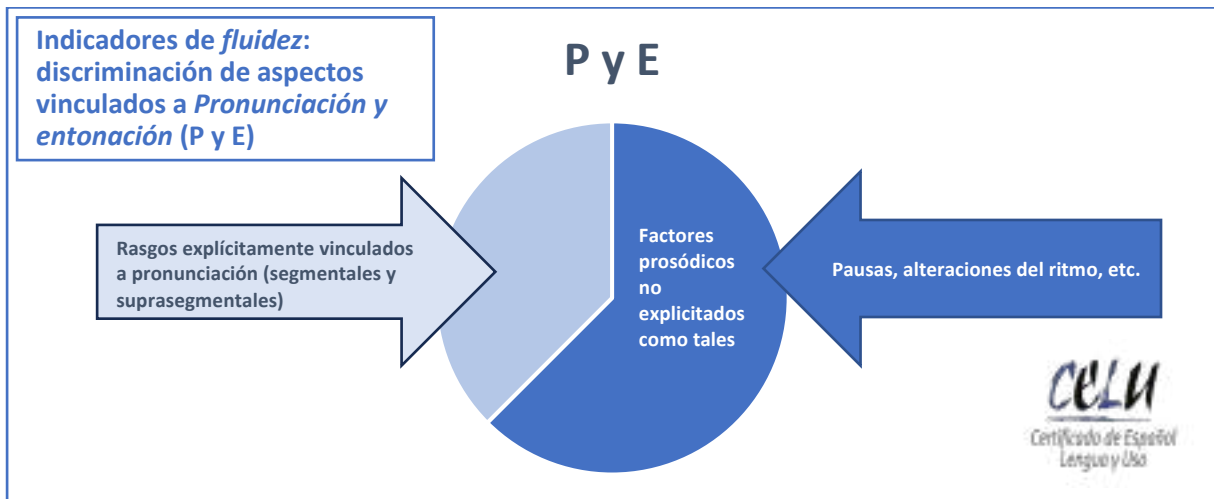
Indicadores de *fluidez*: discriminación de aspectos vinculados a *Pronunciación y entonación* (P y E)

P y E

Rasgos explícitamente vinculados a pronunciación (segmentales y suprasegmentales)

Factores prosódicos no explicitados como tales

Pausas, alteraciones del ritmo, etc.

CELU
Certificado de Español Lengua y Uso